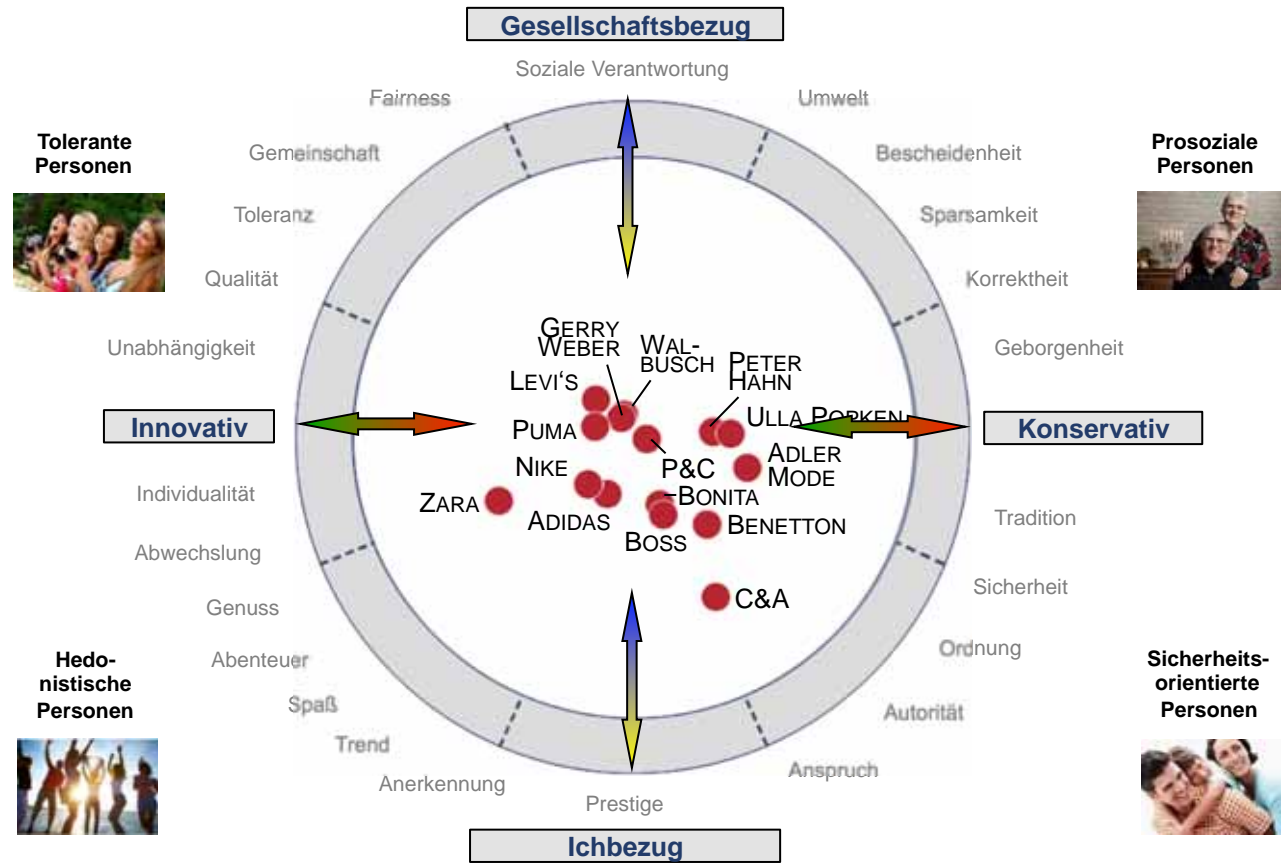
Gesellschaftsbezug

Soziale Verantwortung

Fairness

Umwelt

Tolerante Personen

Gemeinschaft

Bescheidenheit

Prosoziale Personen

Toleranz

Sparsamkeit

Qualität

Korrektheit

Unabhängigkeit

Geborgenheit

GERRY WEBER

WAL-BUSCH

PETER HAHN

LEVI'S

ULLA POPKEN

Innovativ

Konservativ

PUMA

P&C

ADLER MODE

NIKE

BONITA

Individualität

ZARA

ADIDAS

BENETTON

Tradition

BOSS

Abwechslung

C&A

Sicherheit

Genuss

Ordnung

Abenteuer

Hedo-nistische Personen

Sicherheits-orientierte Personen

Spaß

Autorität

Trend

Anspruch

Anerkennung

Prestige

Ichbezug